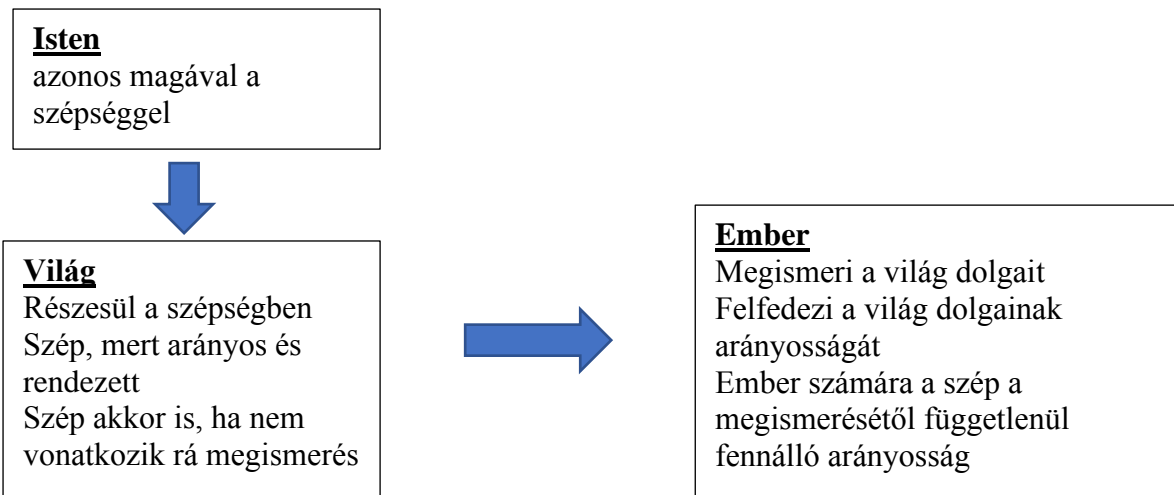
**Isten**
azonos magával a szépséggel

**Világ**
Részesül a szépségben
Szép, mert arányos és rendezett
Szép akkor is, ha nem vonatkozik rá megismerés

**Ember**
Megismeri a világ dolgait
Felfedezi a világ dolgainak arányosságát
Ember számára a szép a megismerésétől függetlenül fennálló arányosság